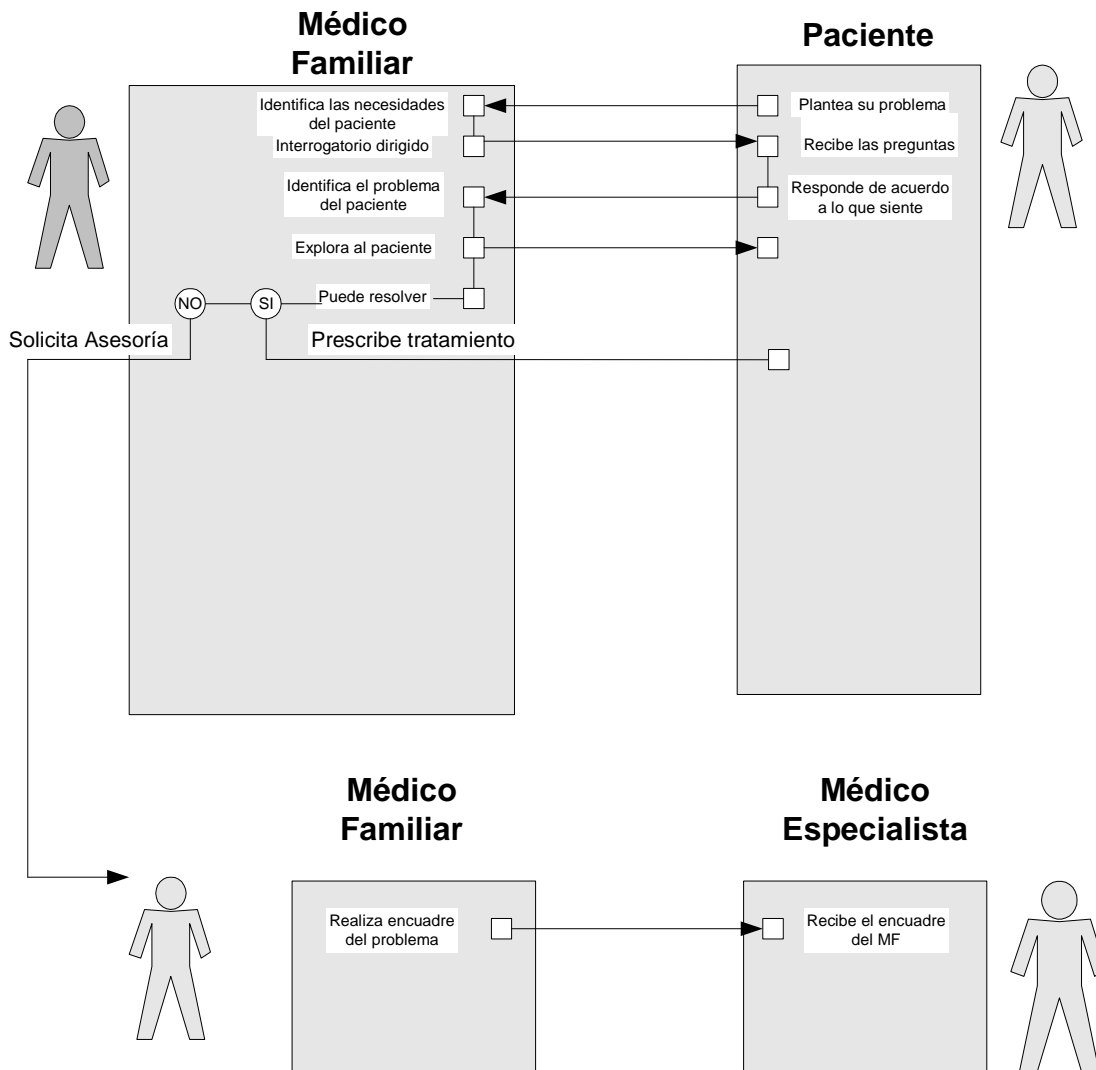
Médico Familiar

Paciente

Identifica las necesidades del paciente

Plantea su problema

Interrogatorio dirigido

Recibe las preguntas

Identifica el problema del paciente

Responde de acuerdo a lo que siente

Explora al paciente

NO

SI

Puede resolver

Solicita Asesoría

Prescribe tratamiento

Médico Familiar

Médico Especialista

Realiza encuadre del problema

Recibe el encuadre del MF